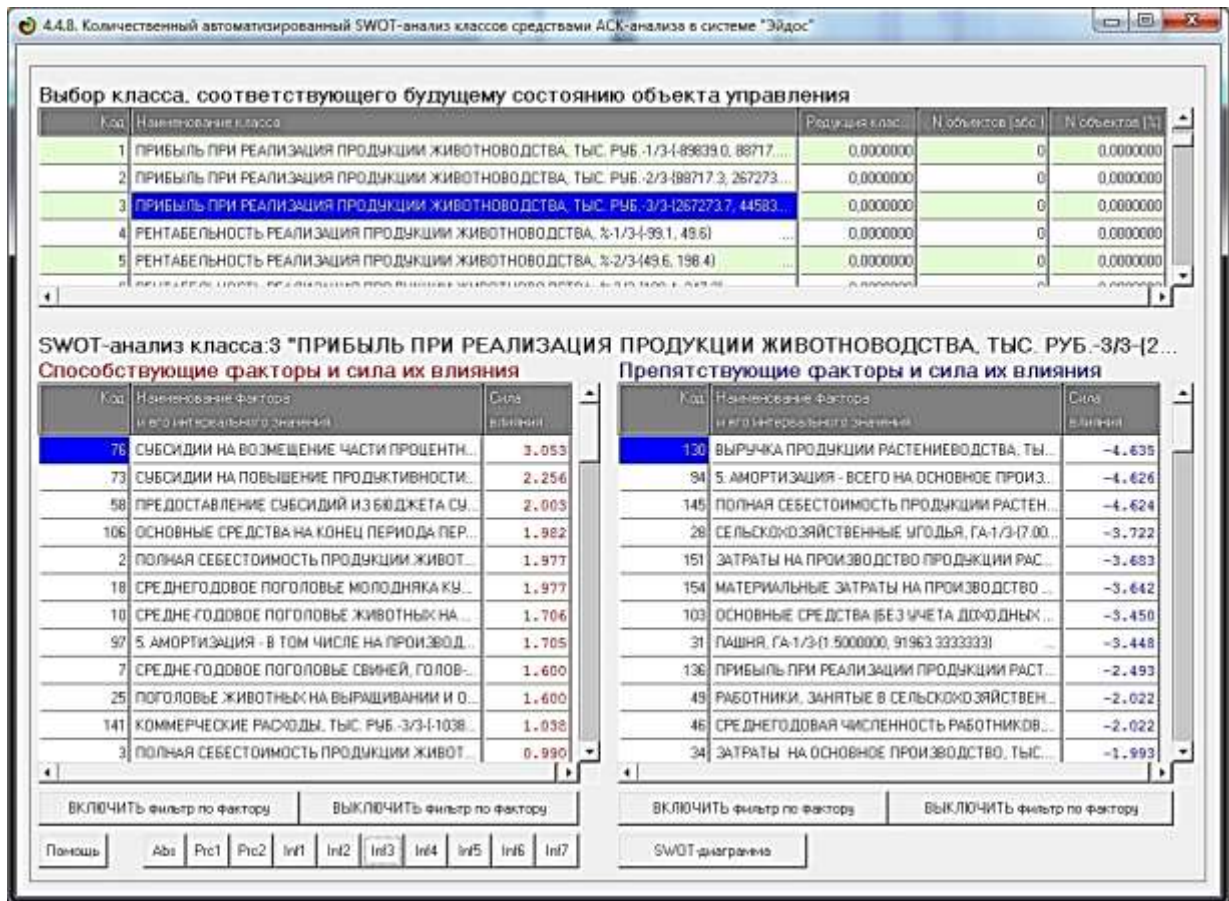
4.4.8. Количественный автоматизированный SWOT-анализ классов средствами АСК-анализа в системе "Эйдос"

Выбор класса, соответствующего будущему состоянию объекта управления

| Код | Наименование класса | Редукция клас... | N объектов (абс.) | N объектов (%) |
|---|---|---|---|---|
| 1 | ПРИБЫЛЬ ПРИ РЕАЛИЗАЦИЯ ПРОДУКЦИИ ЖИВОТНОВОДСТВА, ТЫС. РУБ.-1/3-{-89839.0, 88717... | 0,0000000 | 0 | 0,0000000 |
| 2 | ПРИБЫЛЬ ПРИ РЕАЛИЗАЦИЯ ПРОДУКЦИИ ЖИВОТНОВОДСТВА, ТЫС. РУБ.-2/3-{88717.3, 267273... | 0,0000000 | 0 | 0,0000000 |
| 3 | ПРИБЫЛЬ ПРИ РЕАЛИЗАЦИЯ ПРОДУКЦИИ ЖИВОТНОВОДСТВА, ТЫС. РУБ.-3/3-{267273.7, 44583... | 0,0000000 | 0 | 0,0000000 |
| 4 | РЕНТАБЕЛЬНОСТЬ РЕАЛИЗАЦИЯ ПРОДУКЦИИ ЖИВОТНОВОДСТВА, %-1/3-{-99.1, 49.6} | 0,0000000 | 0 | 0,0000000 |
| 5 | РЕНТАБЕЛЬНОСТЬ РЕАЛИЗАЦИЯ ПРОДУКЦИИ ЖИВОТНОВОДСТВА, %-2/3-{49.6, 198.4} | 0,0000000 | 0 | 0,0000000 |

SWOT-анализ класса:3 "ПРИБЫЛЬ ПРИ РЕАЛИЗАЦИЯ ПРОДУКЦИИ ЖИВОТНОВОДСТВА, ТЫС. РУБ.-3/3-{2...

Способствующие факторы и сила их влияния

| Код | Наименование фактора и его интервального значения | Сила влияния |
|---|---|---|
| 76 | СУБСИДИИ НА ВОЗМЕЩЕНИЕ ЧАСТИ ПРОЦЕНТН... | 3.053 |
| 73 | СУБСИДИИ НА ПОВЫШЕНИЕ ПРОДУКТИВНОСТИ... | 2.256 |
| 58 | ПРЕДОСТАВЛЕНИЕ СУБСИДИЙ ИЗ БЮДЖЕТА СУ... | 2.003 |
| 106 | ОСНОВНЫЕ СРЕДСТВА НА КОНЕЦ ПЕРИОДА ПЕР... | 1.982 |
| 2 | ПОЛНАЯ СЕБЕСТОИМОСТЬ ПРОДУКЦИИ ЖИВОТ... | 1.977 |
| 18 | СРЕДНЕГОДОВОЕ ПОГОЛОВЬЕ МОЛОДНЯКА КУ... | 1.977 |
| 10 | СРЕДНЕ-ГОДОВОЕ ПОГОЛОВЬЕ ЖИВОТНЫХ НА ... | 1.706 |
| 97 | 5. АМОРТИЗАЦИЯ - В ТОМ ЧИСЛЕ НА ПРОИЗВОД... | 1.705 |
| 7 | СРЕДНЕ-ГОДОВОЕ ПОГОЛОВЬЕ СВИНЕЙ, ГОЛОВ-... | 1.600 |
| 25 | ПОГОЛОВЬЕ ЖИВОТНЫХ НА ВЫРАЩИВАНИИ И О... | 1.600 |
| 141 | КОММЕРЧЕСКИЕ РАСХОДЫ, ТЫС. РУБ.-3/3-{-1038... | 1.038 |
| 3 | ПОЛНАЯ СЕБЕСТОИМОСТЬ ПРОДУКЦИИ ЖИВОТ... | 0.990 |

Препятствующие факторы и сила их влияния

| Код | Наименование фактора и его интервального значения | Сила влияния |
|---|---|---|
| 130 | ВЫРУЧКА ПРОДУКЦИИ РАСТЕНИЕВОДСТВА, ТЫ... | -4.635 |
| 94 | 5. АМОРТИЗАЦИЯ - ВСЕГО НА ОСНОВНОЕ ПРОИЗ... | -4.626 |
| 145 | ПОЛНАЯ СЕБЕСТОИМОСТЬ ПРОДУКЦИИ РАСТЕН... | -4.624 |
| 28 | СЕЛЬСКОХОЗЯЙСТВЕННЫЕ УГОДЬЯ, ГА-1/3-{7.00... | -3.722 |
| 151 | ЗАТРАТЫ НА ПРОИЗВОДСТВО ПРОДУКЦИИ РАС... | -3.683 |
| 154 | МАТЕРИАЛЬНЫЕ ЗАТРАТЫ НА ПРОИЗВОДСТВО ... | -3.642 |
| 103 | ОСНОВНЫЕ СРЕДСТВА (БЕЗ УЧЕТА ДОХОДНЫХ ... | -3.450 |
| 31 | ПАШНЯ, ГА-1/3-{1.5000000, 91963.3333333} | -3.448 |
| 136 | ПРИБЫЛЬ ПРИ РЕАЛИЗАЦИИ ПРОДУКЦИИ РАСТ... | -2.493 |
| 49 | РАБОТНИКИ, ЗАНЯТЫЕ В СЕЛЬСКОХОЗЯЙСТВЕН... | -2.022 |
| 46 | СРЕДНЕГОДОВАЯ ЧИСЛЕННОСТЬ РАБОТНИКОВ... | -2.022 |
| 34 | ЗАТРАТЫ НА ОСНОВНОЕ ПРОИЗВОДСТВО, ТЫС... | -1.993 |

ВКЛЮЧИТЬ фильтр по фактору | ВЫКЛЮЧИТЬ фильтр по фактору | ВКЛЮЧИТЬ фильтр по фактору | ВЫКЛЮЧИТЬ фильтр по фактору

Помощь | Abs | Prc1 | Prc2 | Inf1 | Inf2 | Inf3 | Inf4 | Inf5 | Inf6 | Inf7 | SWOT-диаграмма